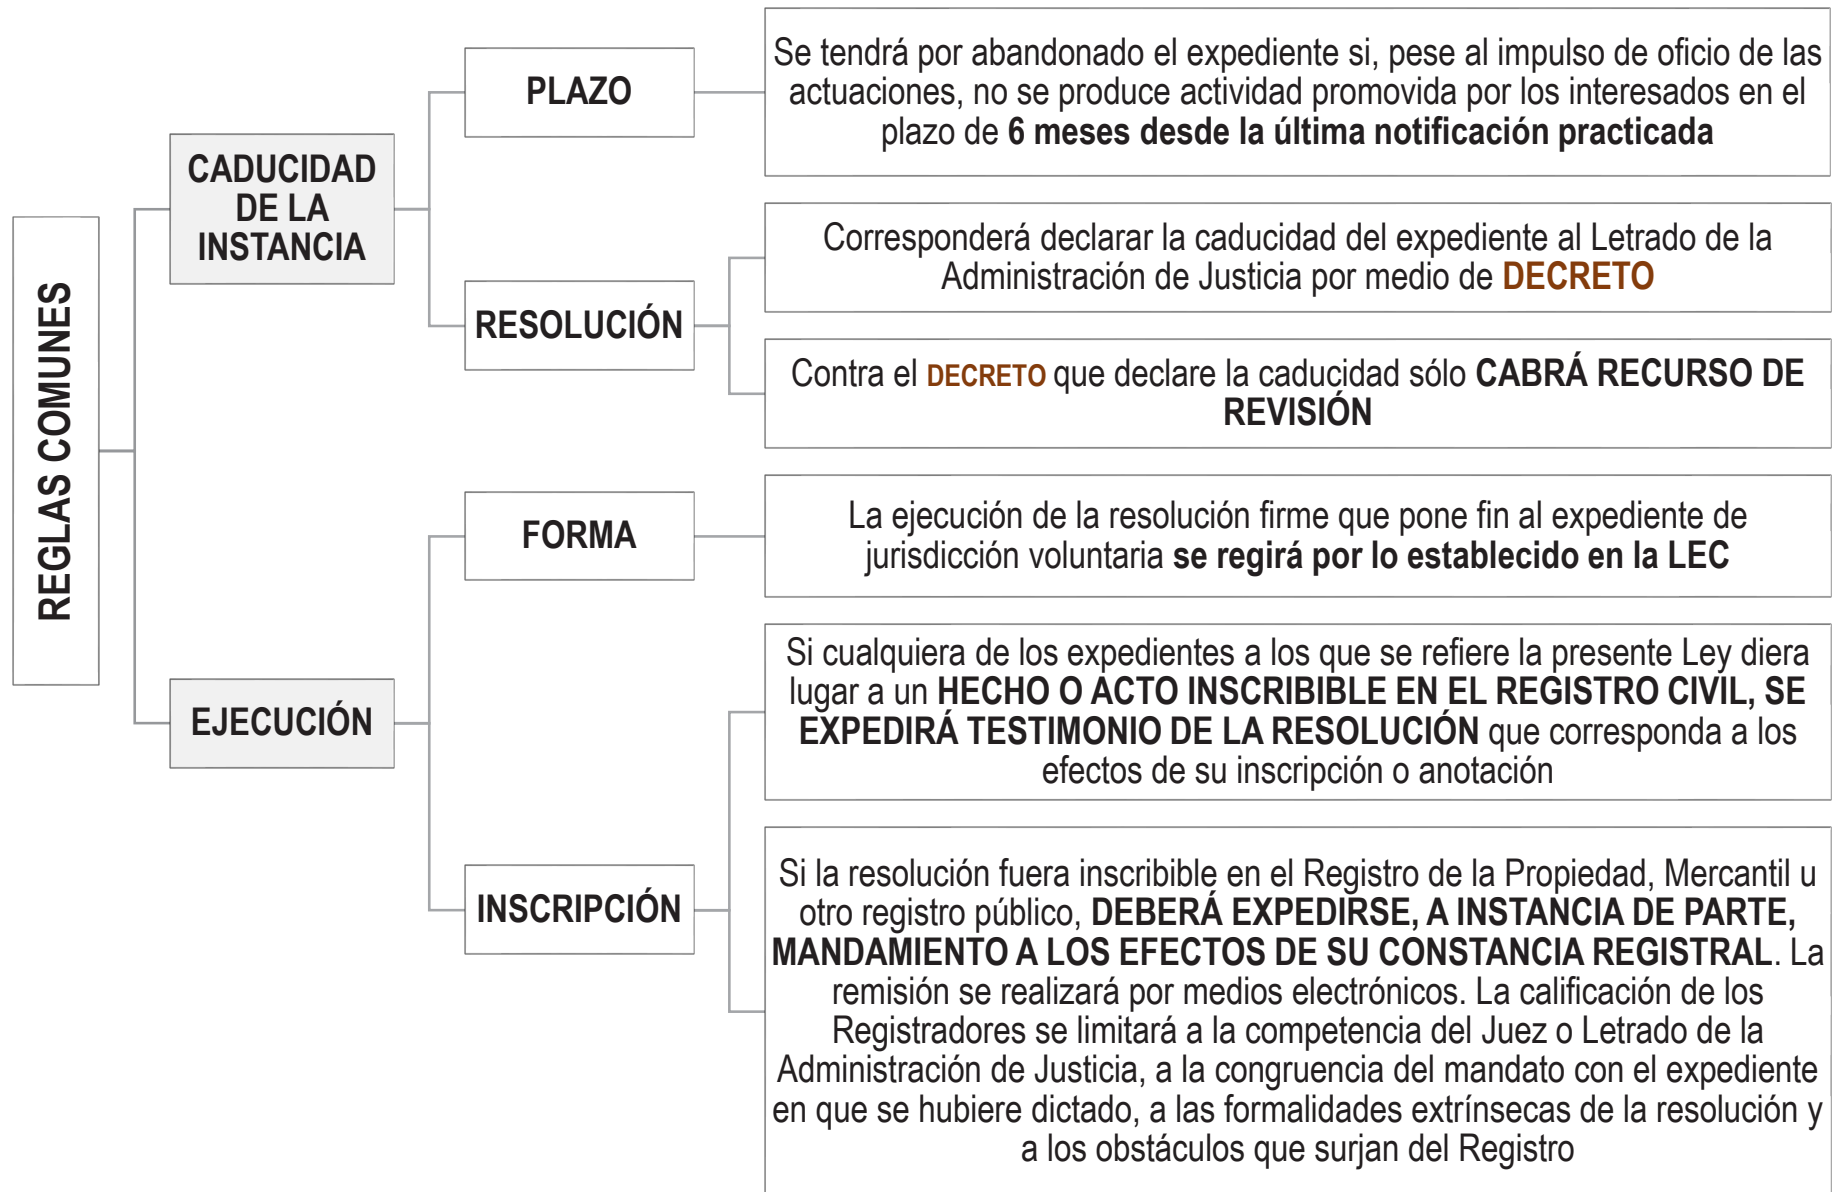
REGLAS COMUNES

CADUCIDAD DE LA INSTANCIA

PLAZO

Se tendrá por abandonado el expediente si, pese al impulso de oficio de las actuaciones, no se produce actividad promovida por los interesados en el plazo de 6 meses desde la última notificación practicada

RESOLUCIÓN

Corresponderá declarar la caducidad del expediente al Letrado de la Administración de Justicia por medio de DECRETO

Contra el DECRETO que declare la caducidad sólo CABRÁ RECURSO DE REVISIÓN

EJECUCIÓN

FORMA

La ejecución de la resolución firme que pone fin al expediente de jurisdicción voluntaria se regirá por lo establecido en la LEC

INSCRIPCIÓN

Si cualquiera de los expedientes a los que se refiere la presente Ley diera lugar a un HECHO O ACTO INSCRIBIBLE EN EL REGISTRO CIVIL, SE EXPEDIRÁ TESTIMONIO DE LA RESOLUCIÓN que corresponda a los efectos de su inscripción o anotación

Si la resolución fuera inscribible en el Registro de la Propiedad, Mercantil u otro registro público, DEBERÁ EXPEDIRSE, A INSTANCIA DE PARTE, MANDAMIENTO A LOS EFECTOS DE SU CONSTANCIA REGISTRAL. La remisión se realizará por medios electrónicos. La calificación de los Registradores se limitará a la competencia del Juez o Letrado de la Administración de Justicia, a la congruencia del mandato con el expediente en que se hubiere dictado, a las formalidades extrínsecas de la resolución y a los obstáculos que surjan del Registro